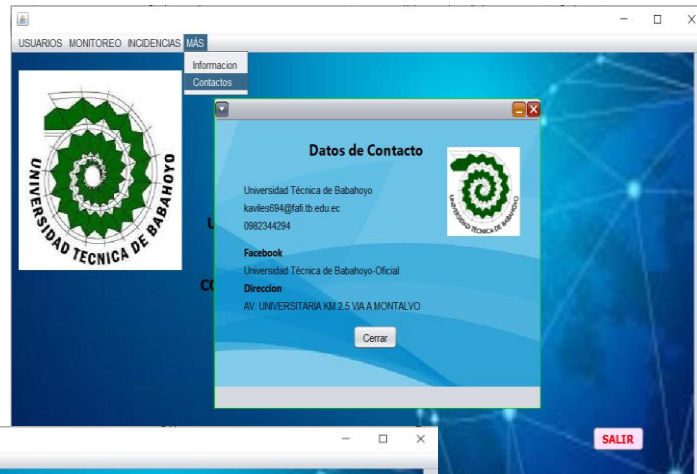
USUARIOS MONITOREO INCIDENCIAS MÁS

Informacion
Contactos

UNIVERSIDAD TECNICA DE BABAHOYO

U

CC

Datos de Contacto

UNIVERSIDAD TECNICA DE BABAHOYO

Universidad Técnica de Babahoyo
kaviles694@fafi.tb.edu.ec
0982344294

Facebook
Universidad Técnica de Babahoyo-Oficial

Direccion
AV. UNIVERSITARIA KM 2.5 VIA A MONTALVO

Cerrar

SALIR